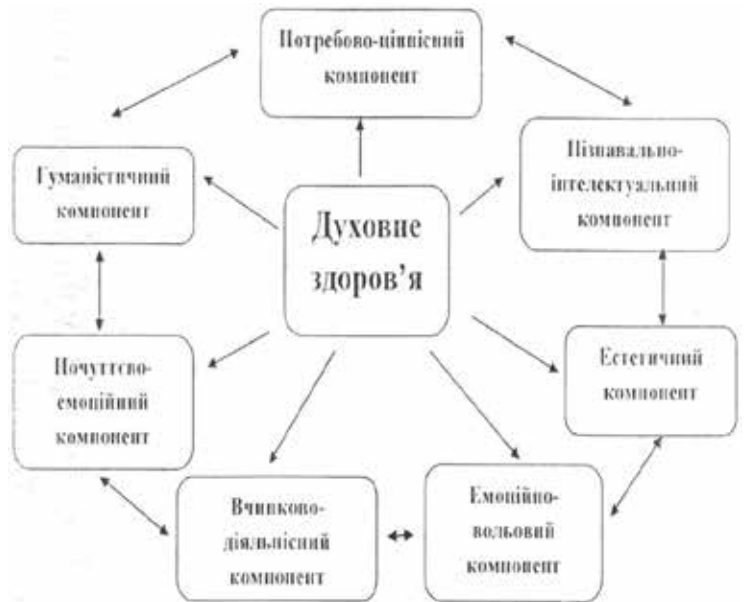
Потребово-ціннісний компонент

Гуманістичний компонент

Духовне здоров'я

Пізнавально-інтелектуальний компонент

Почуттєво-емоційний компонент

Естетичний компонент

Вчинково-діяльнісний компонент

Емоційно-вольовий компонент